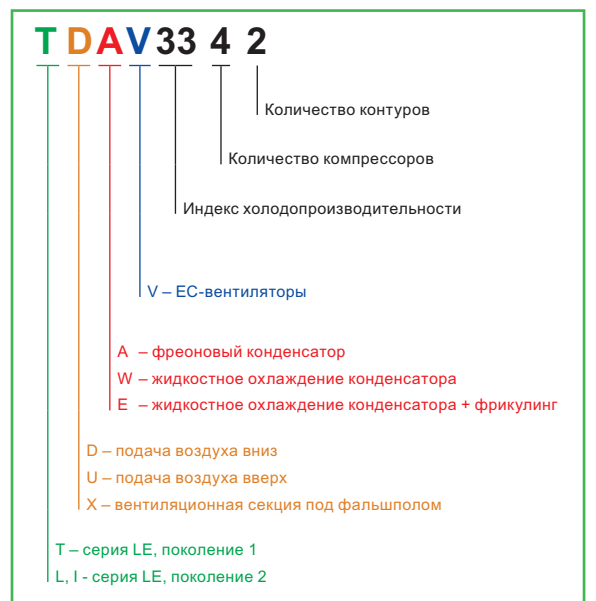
TDAV33 4 2

Количество контуров

Количество компрессоров

Индекс холодопроизводительности

V – ЕС-вентиляторы

A – фреоновый конденсатор
W – жидкостное охлаждение конденсатора
E – жидкостное охлаждение конденсатора + фрикулинг

D – подача воздуха вниз
U – подача воздуха вверх
X – вентиляционная секция под фальшполом

T – серия LE, поколение 1
L, I - серия LE, поколение 2